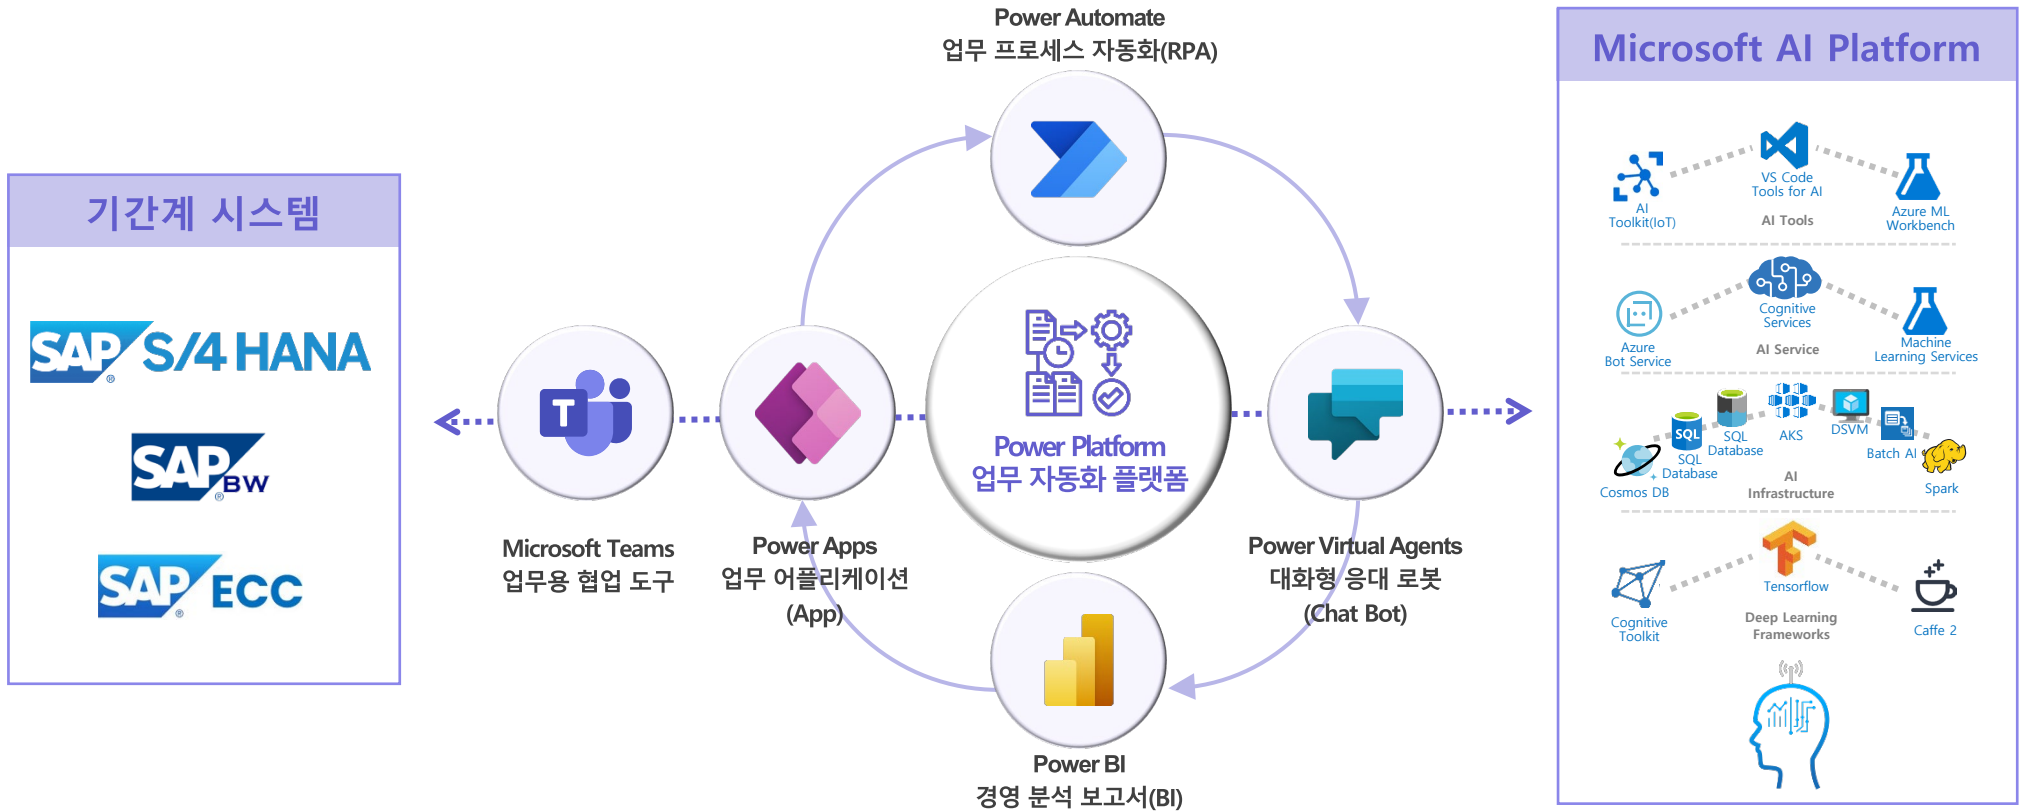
기간계 시스템

SAP S/4 HANA

SAP BW

SAP ECC

Power Automate
업무 프로세스 자동화(RPA)

Microsoft Teams
업무용 협업 도구

Power Apps
업무 어플리케이션
(App)

Power Platform
업무 자동화 플랫폼

Power Virtual Agents
대화형 응대 로봇
(Chat Bot)

Power BI
경영 분석 보고서(BI)

Microsoft AI Platform

AI Toolkit(IoT)
VS Code Tools for AI
AI Tools
Azure ML Workbench

Azure Bot Service
Cognitive Services
AI Service
Machine Learning Services

SQL Database
SQL Database
AKS
DSVM
Batch AI
Cosmos DB
AI Infrastructure
Spark

Cognitive Toolkit
Tensorflow
Deep Learning Frameworks
Caffe 2